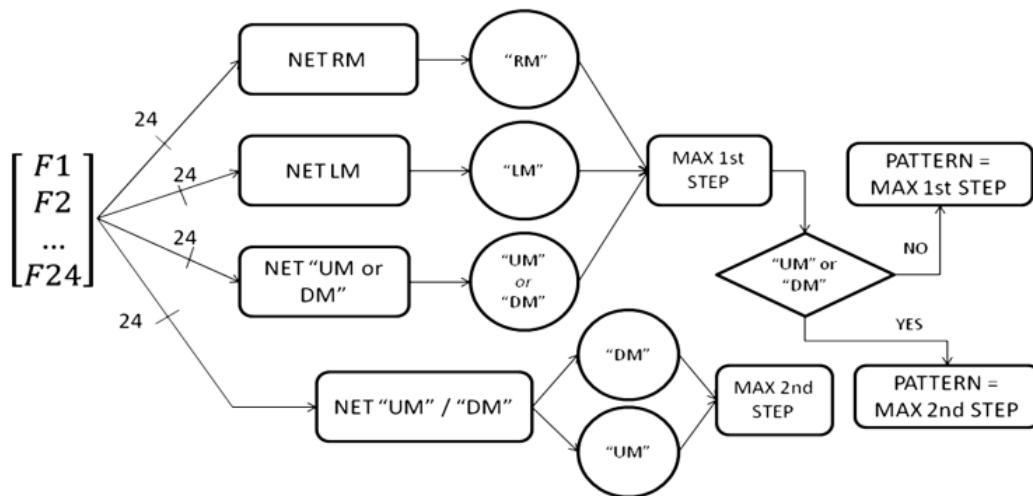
$\begin{bmatrix} F1 \\ F2 \\ ... \\ F24 \end{bmatrix}$

24

24

24

24

NET RM

"RM"

NET LM

"LM"

NET "UM or DM"

"UM" or "DM"

MAX 1st STEP

PATTERN = MAX 1st STEP

NO

"UM" or "DM"

YES

PATTERN = MAX 2nd STEP

NET "UM" / "DM"

"DM"

"UM"

MAX 2nd STEP